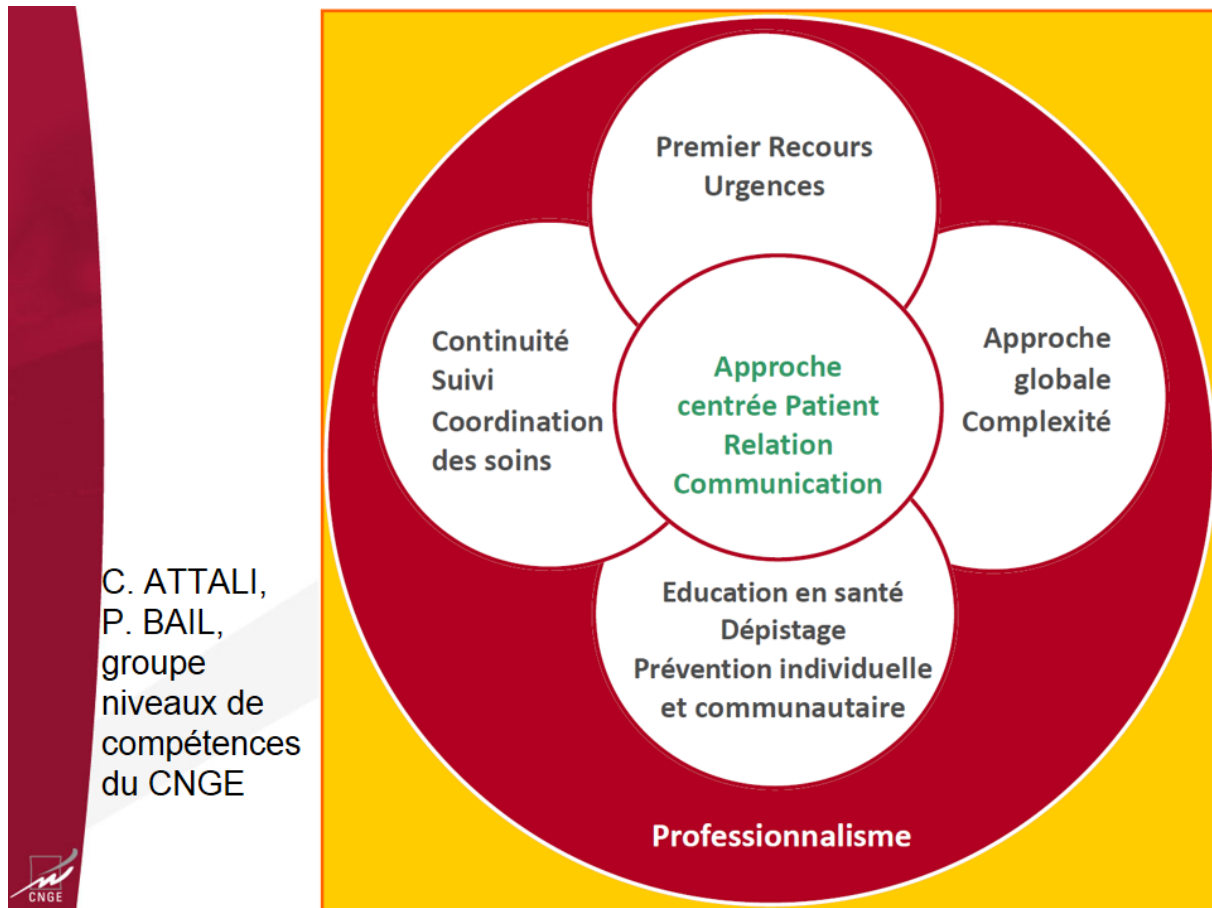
C. ATTALI, P. BAIL, groupe niveaux de compétences du CNGE

Premier Recours
Urgences

Continuité
Suivi
Coordination des soins

Approche centrée Patient
Relation
Communication

Approche globale
Complexité

Education en santé
Dépistage
Prévention individuelle et communautaire

Professionnalisme

CNGE